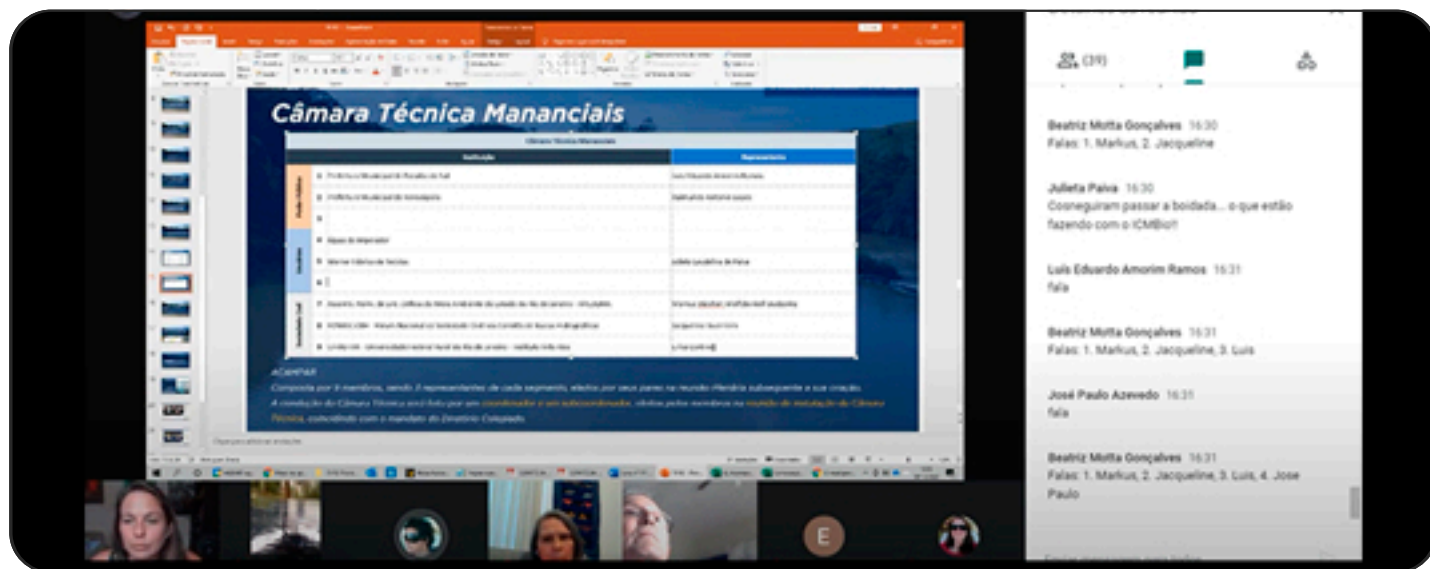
Câmara Técnica Mananciais

Câmara Técnica Mananciais

| | Instituição | Representante |
|---|---|---|
| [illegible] | 1. Prefeitura Municipal de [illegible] | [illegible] |
| | 2. Prefeitura Municipal de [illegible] | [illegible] |
| | 3. | |
| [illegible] | 4. Águas do Imperador | |
| | 5. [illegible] | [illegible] |
| | 6. | |
| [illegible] | 7. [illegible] | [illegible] |
| | 8. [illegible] | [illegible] |
| | 9. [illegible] | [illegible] |

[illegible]

(39)

Beatriz Motta Gonçalves 16:30
Falas: 1. Markus, 2. Jacqueline

Julieta Paiva 16:30
Cosneguiram passar a boidada... o que estão fazendo com o ICMBio!!

Luis Eduardo Amorim Ramos 16:31
fala

Beatriz Motta Gonçalves 16:31
Falas: 1. Markus, 2. Jacqueline, 3. Luis

José Paulo Azevedo 16:31
fala

Beatriz Motta Gonçalves 16:31
Falas: 1. Markus, 2. Jacqueline, 3. Luis, 4. Jose Paulo

E